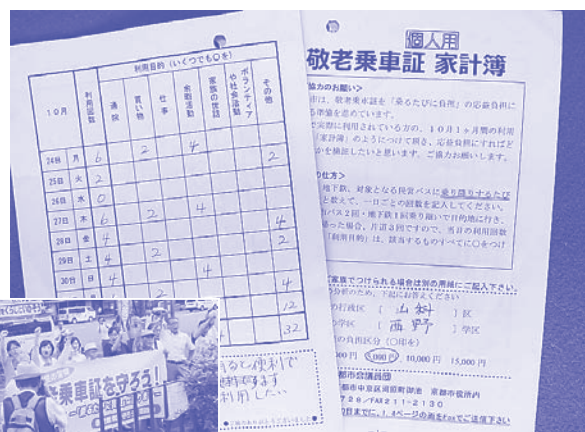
利用目的（いくつでも○を）

| 10月 | | 利用回数 | 通院 | 買い物 | 仕事 | 余暇活動 | 家族の世話 | ボランティアや社会活動 | その他 |
|---|---|---|---|---|---|---|---|---|---|
| 24日 | 月 | 6 | | 2 | | 4 | | | 2 |
| 25日 | 火 | 2 | | | | | | | |
| 26日 | 水 | 0 | | | | | | | |
| 27日 | 木 | 6 | | 2 | | 4 | | | 4 |
| 28日 | 金 | 4 | | | | | | | 2 |
| 29日 | 土 | 4 | | 2 | | | | | |
| 30日 | 日 | 4 | | | | 4 | | | |
| | | | | | | | | | 4 |
| | | | | | | | | | 12 |
| | | | | | | | | | 32 |

個人用
敬老乗車証 家計簿

協力のお願い
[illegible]市は、敬老乗車証を「乗るたびに負担」の応益負担に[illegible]を進めています。
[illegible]実際に利用されている方の、10月1ヶ月間の利用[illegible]「家計簿」のようにつけて頂き、応益負担にすれば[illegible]を検証したいと思います。ご協力お願いします。

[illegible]の仕方
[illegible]地下鉄、対象となる民営バスに乗り降りするたび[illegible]と数えて、一日ごとの回数を記入してください。
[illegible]バス2回・地下鉄1回乗り継いで目的地に行き、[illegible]場合は、片道3回ですので、当日の利用回数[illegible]「利用目的」は、該当するものすべてに○をつけ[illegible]

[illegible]家族でつけられる場合は別の用紙にご記入下さい。
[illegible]の行政区 [ 山科 ]区
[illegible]学区 [ 西野 ]学区
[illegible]の負担区分（○印を）
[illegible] 5,000円 10,000円 15,000円

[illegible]都市会議
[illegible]都市中京区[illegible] 京都市役所内
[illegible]726/FAX211-2130
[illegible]日までに、1.4ページの両方をFAXでご送信下さい

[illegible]ると便利で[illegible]
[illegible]利用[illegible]

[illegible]乗車証を守ろう!